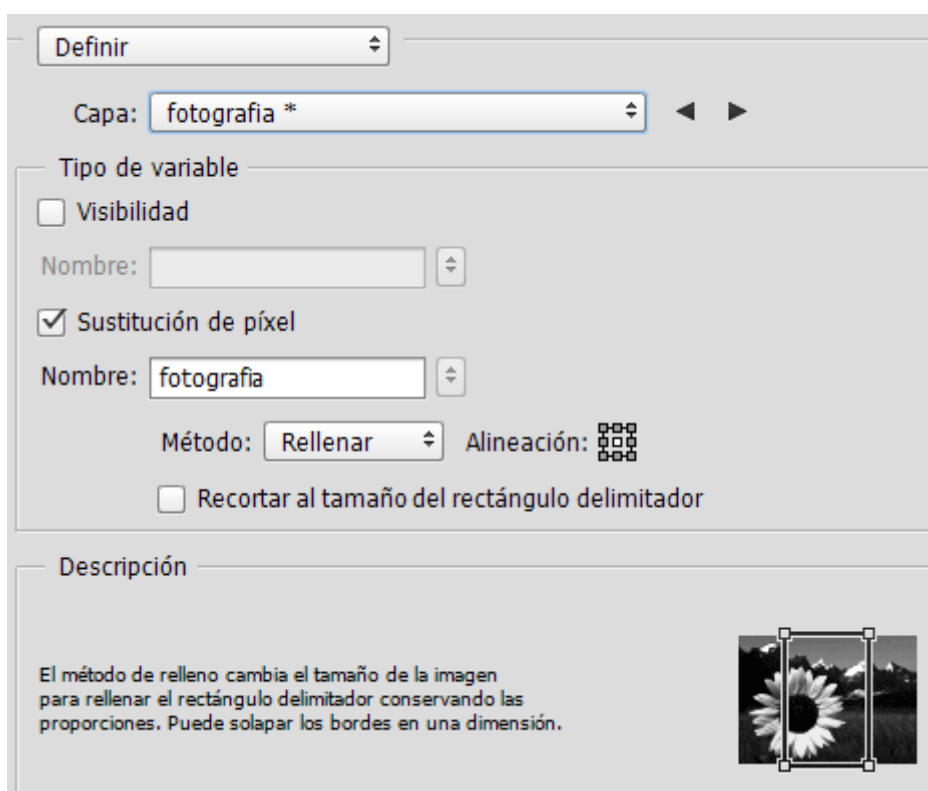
Definir

Capa: fotografia *

Tipo de variable

Visibilidad

Nombre:

Sustitución de píxel

Nombre: fotografia

Método: Rellenar

Alineación:

Recortar al tamaño del rectángulo delimitador

Descripción

El método de relleno cambia el tamaño de la imagen para rellenar el rectángulo delimitador conservando las proporciones. Puede solapar los bordes en una dimensión.